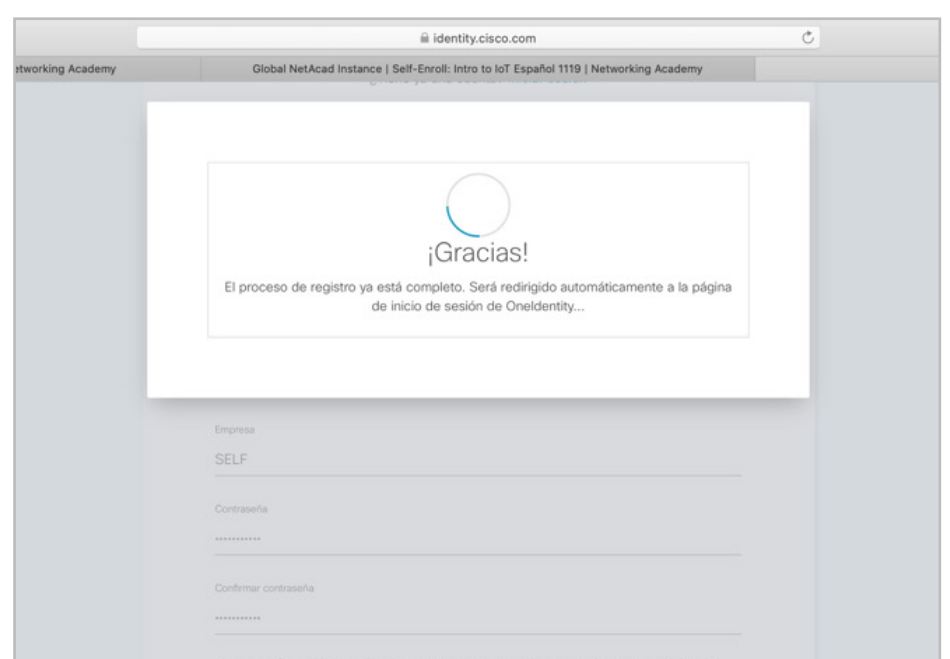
identity.cisco.com

etworking Academy

Global NetAcad Instance | Self-Enroll: Intro to IoT Español 1119 | Networking Academy

¡Gracias!

El proceso de registro ya está completo. Será redirigido automáticamente a la página de inicio de sesión de OneIdentity...

Empresa

SELF

Contraseña

•••••••••••

Confirmar contraseña

•••••••••••